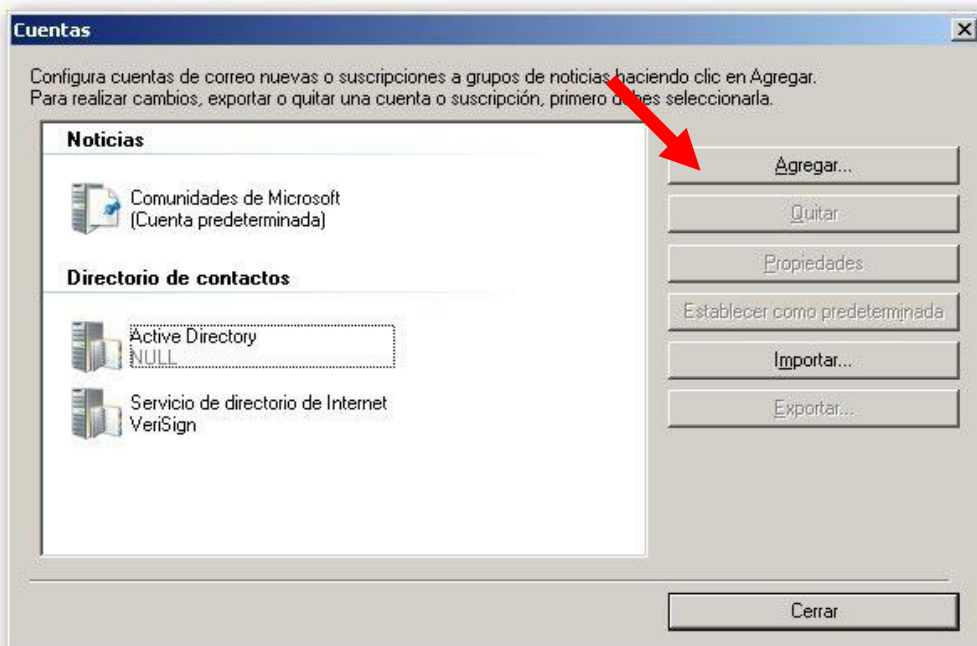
Cuentas

Configura cuentas de correo nuevas o suscripciones a grupos de noticias haciendo clic en Agregar. Para realizar cambios, exportar o quitar una cuenta o suscripción, primero debes seleccionarla.

Noticias

Comunidades de Microsoft
(Cuenta predeterminada)

Directorio de contactos

Active Directory
NULL

Servicio de directorio de Internet
VeriSign

Agregar...

Quitar

Propiedades

Establecer como predeterminada

Importar...

Exportar...

Cerrar